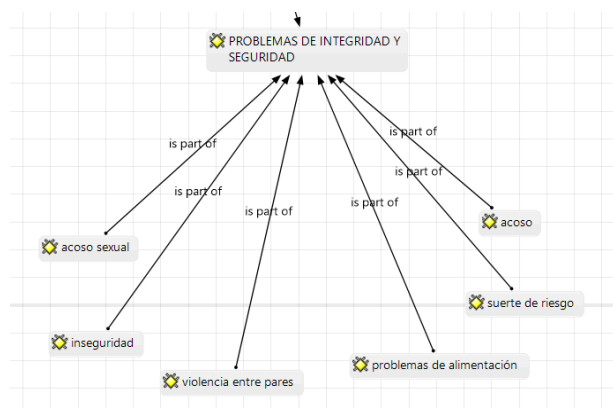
PROBLEMAS DE INTEGRIDAD Y SEGURIDAD

is part of

is part of

is part of

is part of

is part of

is part of

acoso sexual

inseguridad

violencia entre pares

problemas de alimentación

suerte de riesgo

acoso